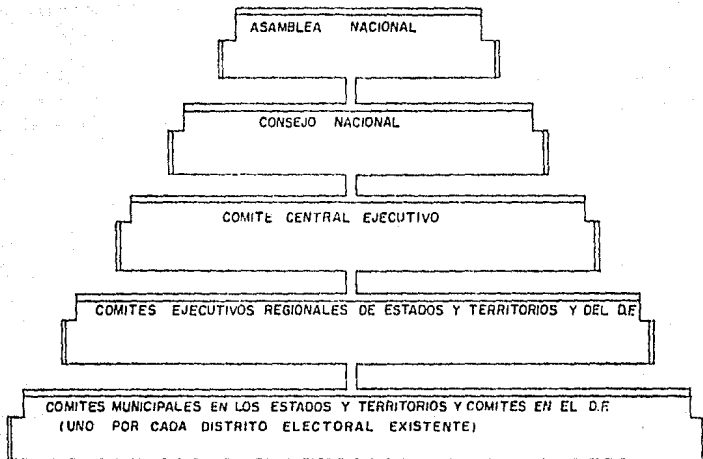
ASAMBLEA NACIONAL

CONSEJO NACIONAL

COMITE CENTRAL EJECUTIVO

COMITES EJECUTIVOS REGIONALES DE ESTADOS Y TERRITORIOS Y DEL D.F.

COMITES MUNICIPALES EN LOS ESTADOS Y TERRITORIOS Y COMITES EN EL D.F. (UNO POR CADA DISTRITO ELECTORAL EXISTENTE)